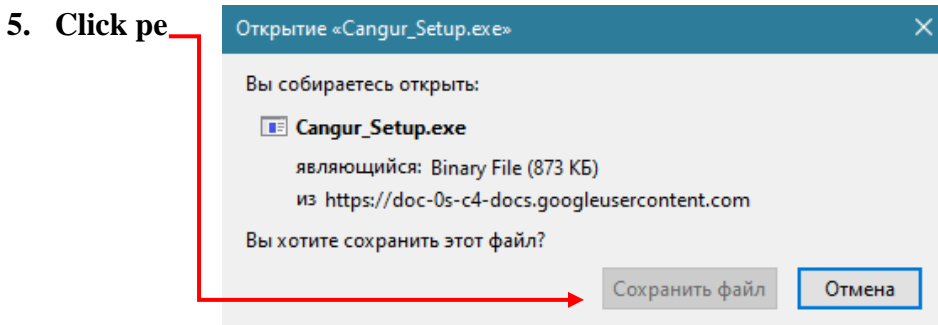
5. Click pe

Открытие «Cangur_Setup.exe»

Вы собираетесь открыть:

Cangur_Setup.exe

являющийся: Binary File (873 КБ)

из https://doc-0s-c4-docs.googleusercontent.com

Вы хотите сохранить этот файл?

Сохранить файл

Отмена